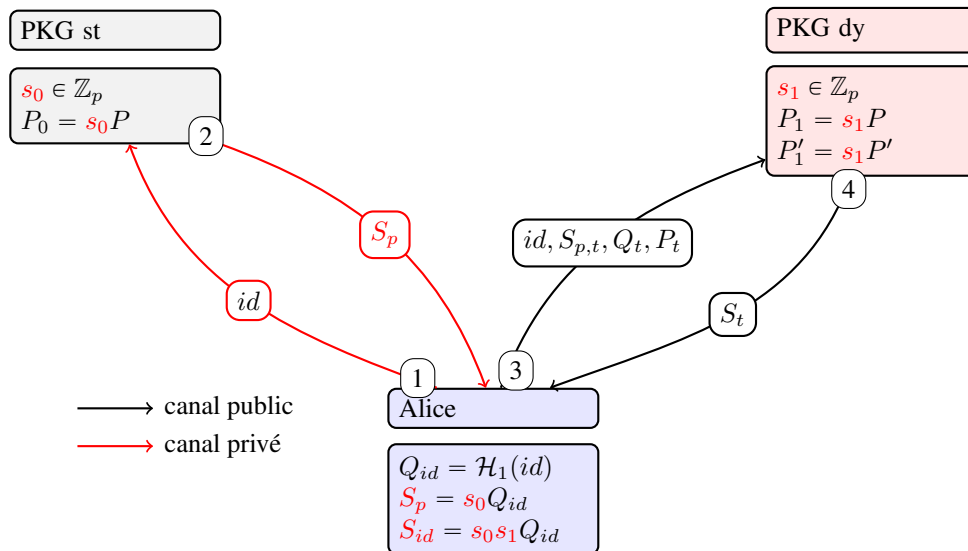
PKG st

$s_0 \in \mathbb{Z}_p$
$P_0 = s_0 P$

PKG dy

$s_1 \in \mathbb{Z}_p$
$P_1 = s_1 P$
$P_1' = s_1 P'$

2

$S_p$

$id$

$id, S_{p,t}, Q_t, P_t$

4

$S_t$

1

3

Alice

$Q_{id} = \mathcal{H}_1(id)$
$S_p = s_0 Q_{id}$
$S_{id} = s_0 s_1 Q_{id}$

canal public
canal privé